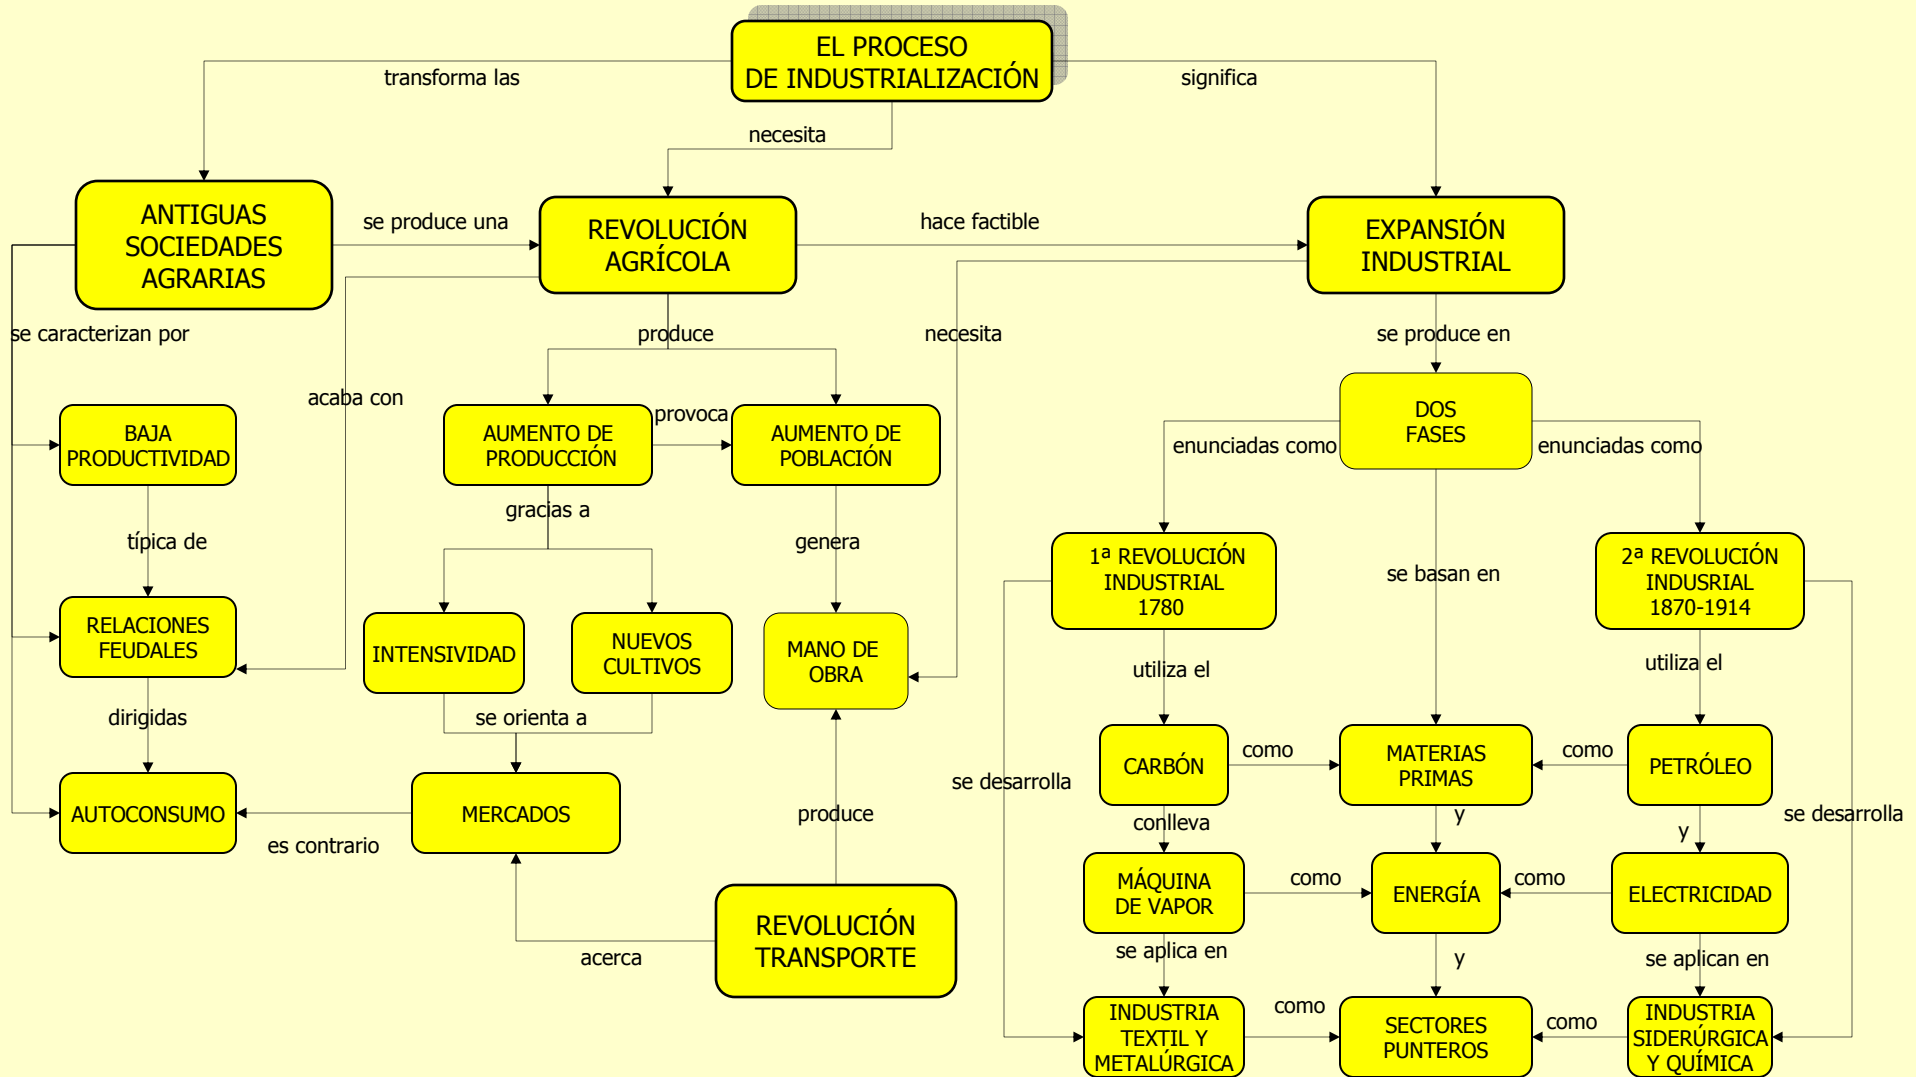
EL PROCESO DE INDUSTRIALIZACIÓN

transforma las

significa

necesita

ANTIGUAS SOCIEDADES AGRARIAS

se produce una

REVOLUCIÓN AGRÍCOLA

hace factible

EXPANSIÓN INDUSTRIAL

se caracterizan por

acaba con

produce

necesita

se produce en

BAJA PRODUCTIVIDAD

AUMENTO DE PRODUCCIÓN

provoca

AUMENTO DE POBLACIÓN

DOS FASES

enunciadas como

enunciadas como

típica de

gracias a

genera

1ª REVOLUCIÓN INDUSTRIAL 1780

se basan en

2ª REVOLUCIÓN INDUSRIAL 1870-1914

RELACIONES FEUDALES

INTENSIVIDAD

NUEVOS CULTIVOS

MANO DE OBRA

utiliza el

utiliza el

dirigidas

se orienta a

se desarrolla

CARBÓN

como

MATERIAS PRIMAS

como

PETRÓLEO

AUTOCONSUMO

MERCADOS

produce

se desarrolla

es contrario

conlleva

y

y

MÁQUINA DE VAPOR

como

ENERGÍA

como

ELECTRICIDAD

REVOLUCIÓN TRANSPORTE

acerca

se aplica en

y

se aplican en

INDUSTRIA TEXTIL Y METALÚRGICA

como

SECTORES PUNTEROS

como

INDUSTRIA SIDERÚRGICA Y QUÍMICA